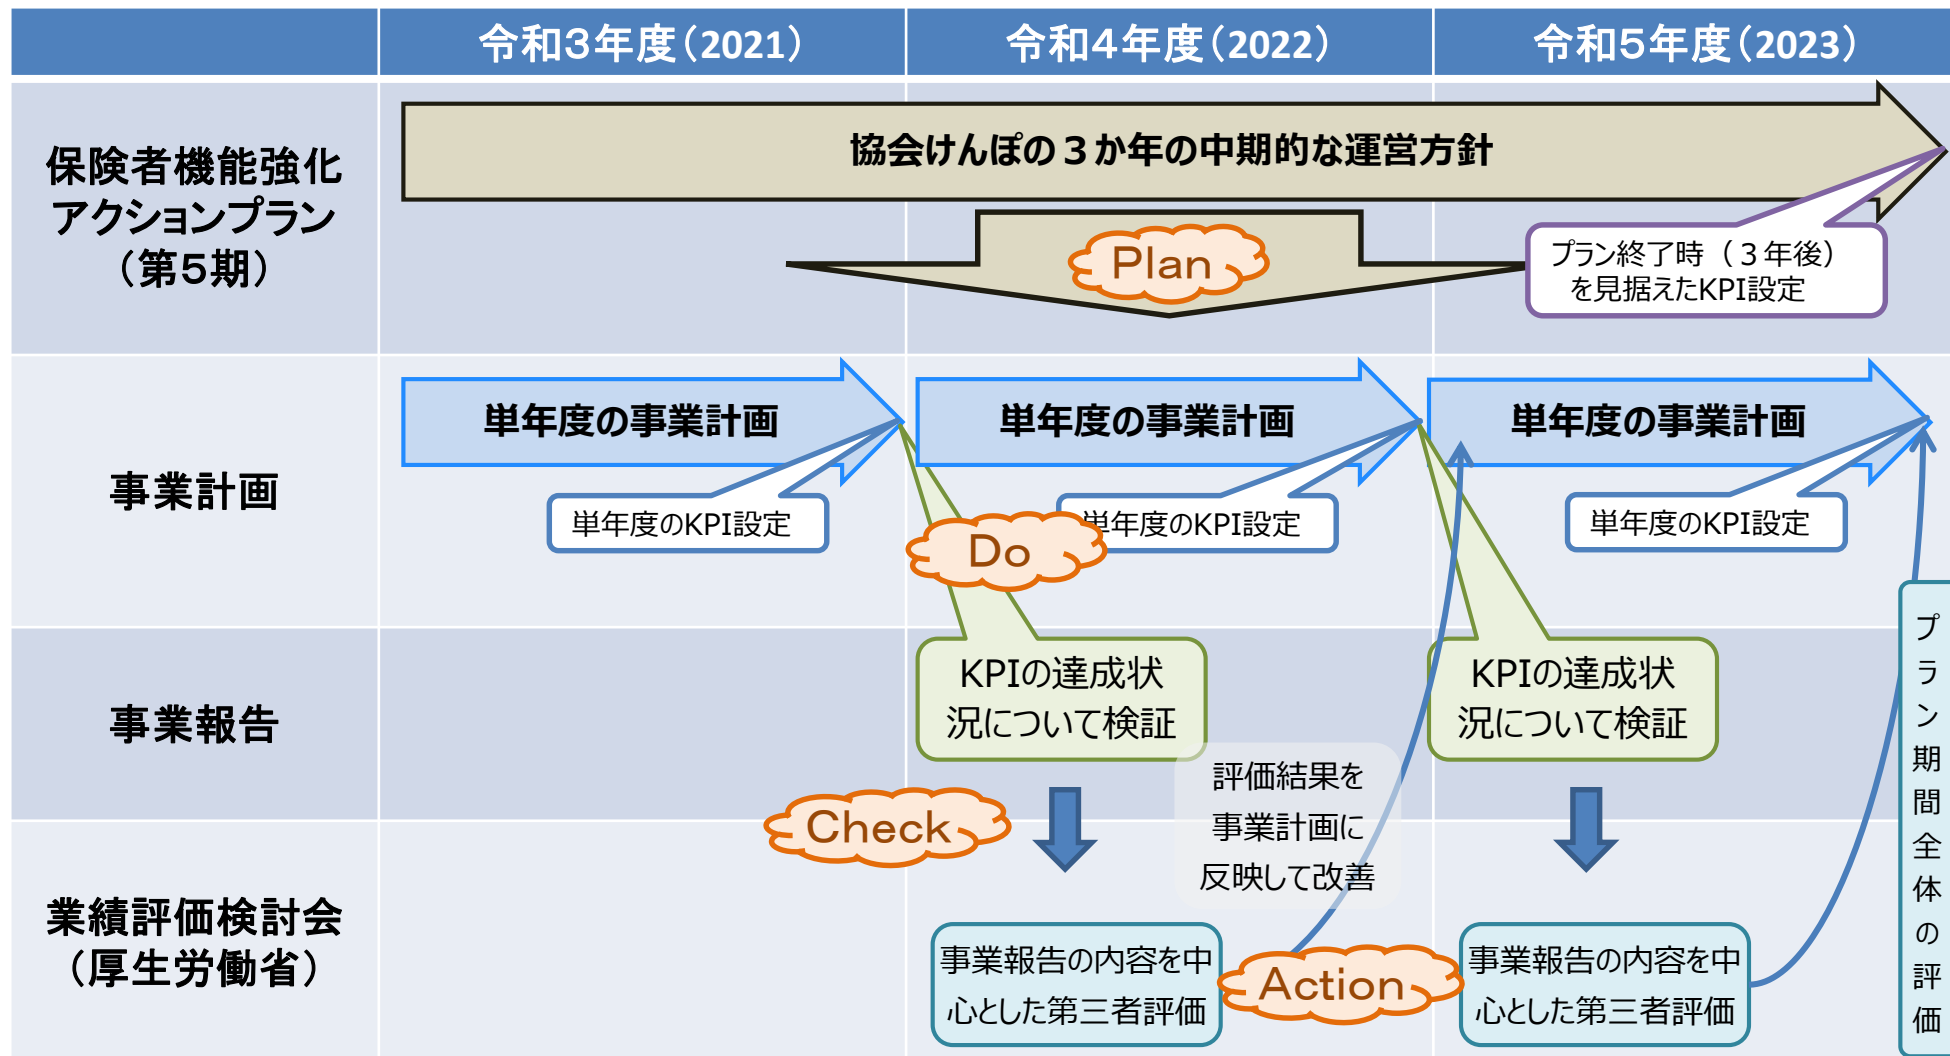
| | 令和3年度（2021） | 令和4年度（2022） | 令和5年度（2023） |
|---|---|---|---|

保険者機能強化アクションプラン（第５期）

協会けんぽの３か年の中期的な運営方針

Plan

プラン終了時（３年後）を見据えたKPI設定

事業計画

単年度の事業計画

単年度の事業計画

単年度の事業計画

単年度のKPI設定

単年度のKPI設定

単年度のKPI設定

Do

事業報告

KPIの達成状況について検証

KPIの達成状況について検証

評価結果を事業計画に反映して改善

Check

業績評価検討会（厚生労働省）

事業報告の内容を中心とした第三者評価

Action

事業報告の内容を中心とした第三者評価

プラン期間全体の評価